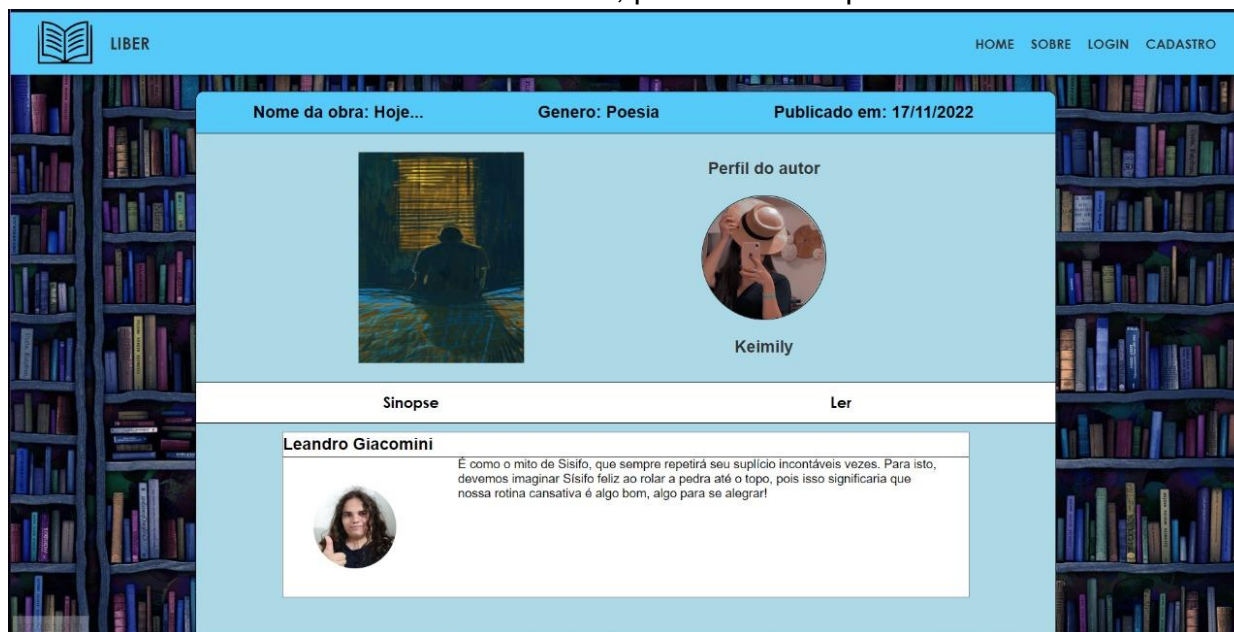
LIBER

HOME SOBRE LOGIN CADASTRO

Nome da obra: Hoje...

Genero: Poesia

Publicado em: 17/11/2022

Perfil do autor

Keimily

Sinopse

Ler

Leandro Giacomini

É como o mito de Sísifo, que sempre repetirá seu suplício incontáveis vezes. Para isto, devemos imaginar Sísifo feliz ao rolar a pedra até o topo, pois isso significaria que nossa rotina cansativa é algo bom, algo para se alegrar!